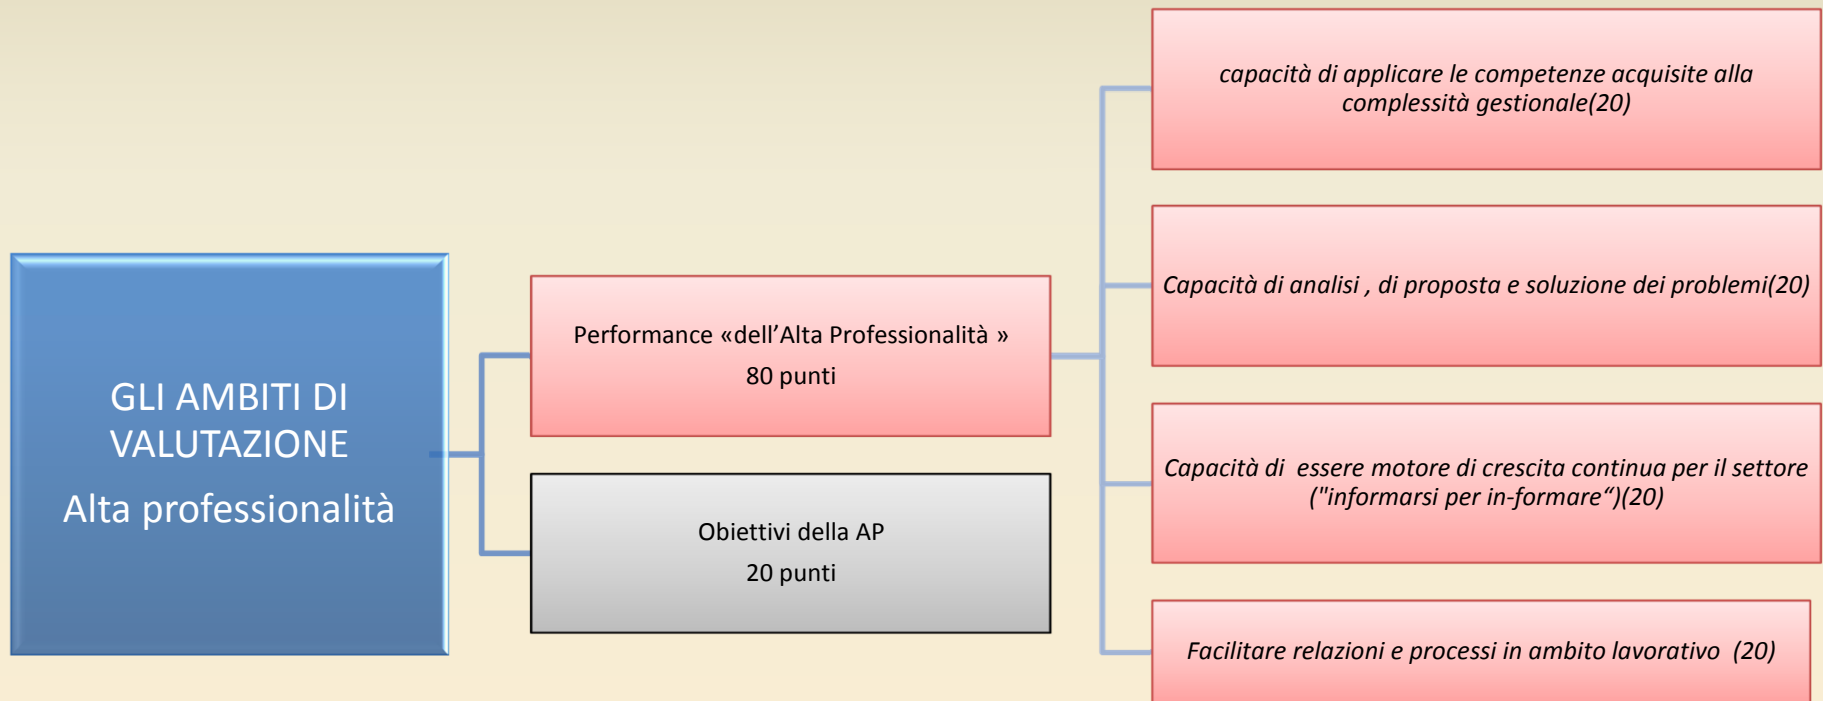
GLI AMBITI DI VALUTAZIONE

Alta professionalità

Performance «dell’Alta Professionalità »

80 punti

Obiettivi della AP

20 punti

capacità di applicare le competenze acquisite alla complessità gestionale(20)

Capacità di analisi , di proposta e soluzione dei problemi(20)

Capacità di essere motore di crescita continua per il settore ("informarsi per in-formare“)(20)

Facilitare relazioni e processi in ambito lavorativo (20)